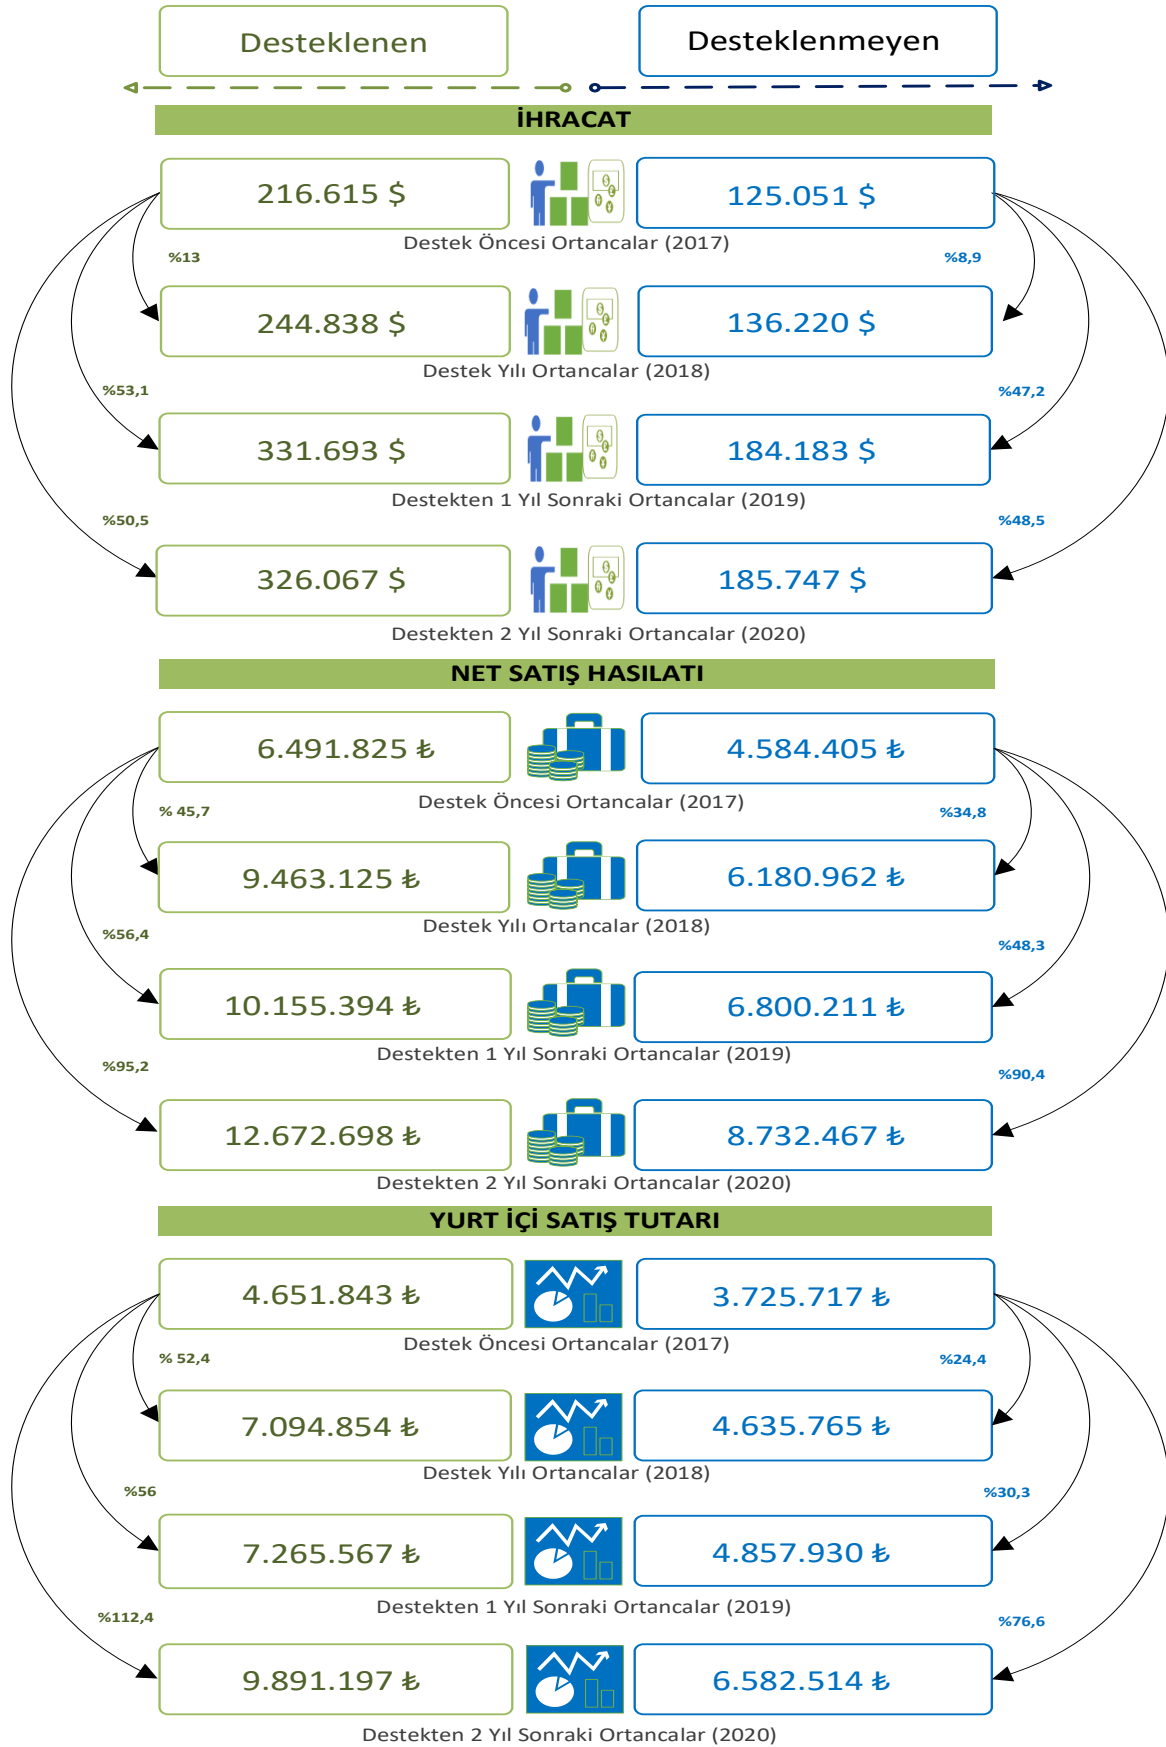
Desteklenen

Desteklenmeyen

İHRACAT

216.615 $

125.051 $

Destek Öncesi Ortancalar (2017)

%13

%8,9

244.838 $

136.220 $

Destek Yılı Ortancalar (2018)

%53,1

%47,2

331.693 $

184.183 $

Destekten 1 Yıl Sonraki Ortancalar (2019)

%50,5

%48,5

326.067 $

185.747 $

Destekten 2 Yıl Sonraki Ortancalar (2020)

NET SATIŞ HASILATI

6.491.825 ₺

4.584.405 ₺

Destek Öncesi Ortancalar (2017)

% 45,7

%34,8

9.463.125 ₺

6.180.962 ₺

Destek Yılı Ortancalar (2018)

%56,4

%48,3

10.155.394 ₺

6.800.211 ₺

Destekten 1 Yıl Sonraki Ortancalar (2019)

%95,2

%90,4

12.672.698 ₺

8.732.467 ₺

Destekten 2 Yıl Sonraki Ortancalar (2020)

YURT İÇİ SATIŞ TUTARI

4.651.843 ₺

3.725.717 ₺

Destek Öncesi Ortancalar (2017)

% 52,4

%24,4

7.094.854 ₺

4.635.765 ₺

Destek Yılı Ortancalar (2018)

%56

%30,3

7.265.567 ₺

4.857.930 ₺

Destekten 1 Yıl Sonraki Ortancalar (2019)

%112,4

%76,6

9.891.197 ₺

6.582.514 ₺

Destekten 2 Yıl Sonraki Ortancalar (2020)